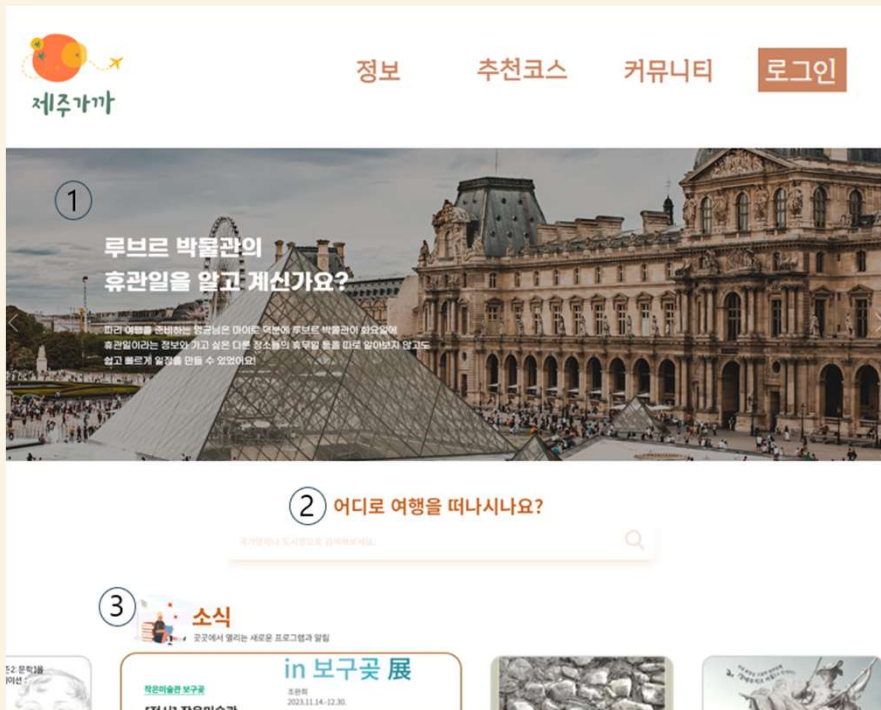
제주가까

정보 추천코스 커뮤니티 로그인

1

루브르 박물관의
휴관일을 알고 계신가요?

파리 여행을 준비하는 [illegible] 마이로 여행에 루브르 박물관이 화요일에 휴관일이라는 정보와 가고 싶은 다른 장소들의 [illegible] 등을 미리 알아보지 않고도 쉽고 빠르게 일정을 만들 수 있었어요!

2 어디로 여행을 떠나시나요?

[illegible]

3 소식
곳곳에서 열리는 새로운 프로그램과 알림

in 보구곶 展

작은미술관 보구곶

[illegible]

2023.11.14.-12.30.